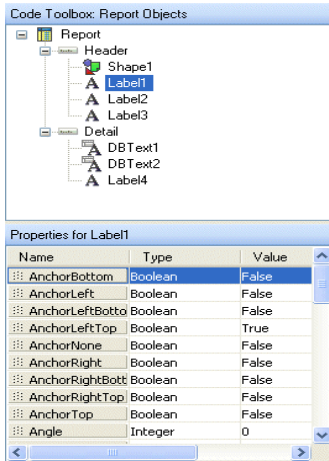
Code Toolbox: Report Objects

Report
Header
Shape1
Label1
Label2
Label3
Detail
DBText1
DBText2
Label4

Properties for Label1

| Name | Type | Value |
|---|---|---|
| AnchorBottom | Boolean | False |
| AnchorLeft | Boolean | False |
| AnchorLeftBotto | Boolean | False |
| AnchorLeftTop | Boolean | True |
| AnchorNone | Boolean | False |
| AnchorRight | Boolean | False |
| AnchorRightBott | Boolean | False |
| AnchorRightTop | Boolean | False |
| AnchorTop | Boolean | False |
| Angle | Integer | 0 |